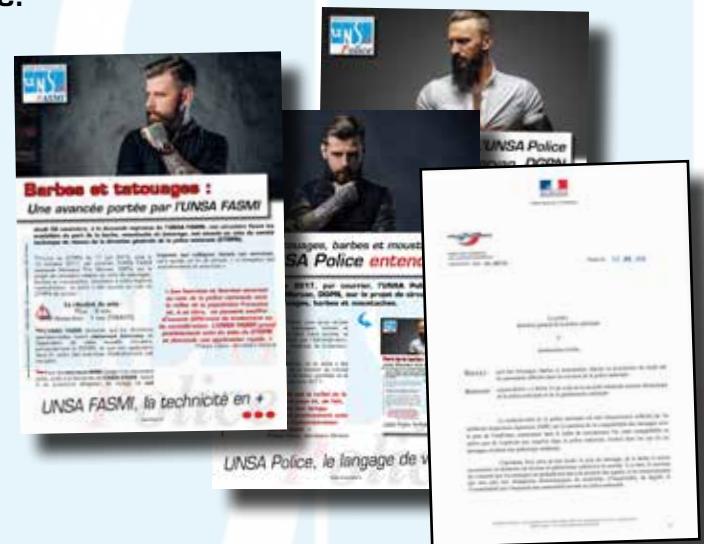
UNSA FASMI

Barbes et tatouages :
Une avancée portée par l'UNSA FASMI

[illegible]

UNSA FASMI, la technicité en +

UNSA Police

UNSA Police
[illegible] DGPN

tatouages, barbes et moustaches
UNSA Police entend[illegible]

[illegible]

UNSA Police, le langage de v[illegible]

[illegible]